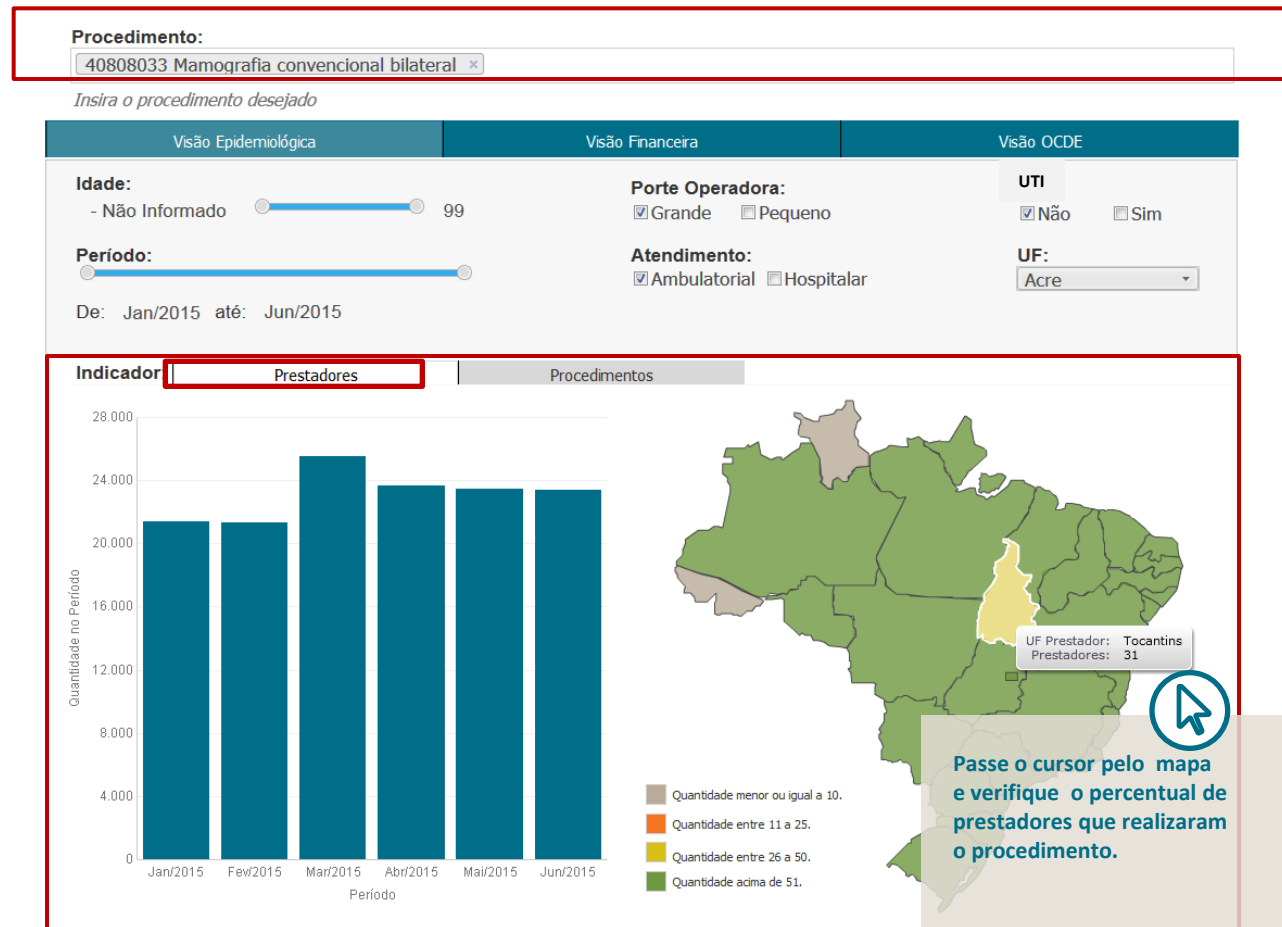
Procedimento:
40808033 Mamografia convencional bilateral ×
Insira o procedimento desejado

Visão Epidemiológica | Visão Financeira | Visão OCDE

Idade:
- Não Informado 99

Porte Operadora:
☑ Grande ☐ Pequeno

UTI
☑ Não ☐ Sim

Período:

Atendimento:
☑ Ambulatorial ☐ Hospitalar

UF:
Acre

De: Jan/2015 até: Jun/2015

Indicador
Prestadores | Procedimentos

28.000
24.000
20.000
16.000
12.000
8.000
4.000
0
Quantidade no Período
Jan/2015 Fev/2015 Mar/2015 Abr/2015 Mai/2015 Jun/2015
Período

UF Prestador: Tocantins
Prestadores: 31

Quantidade menor ou igual a 10.
Quantidade entre 11 a 25.
Quantidade entre 26 a 50.
Quantidade acima de 51.

Passe o cursor pelo mapa e verifique o percentual de prestadores que realizaram o procedimento.